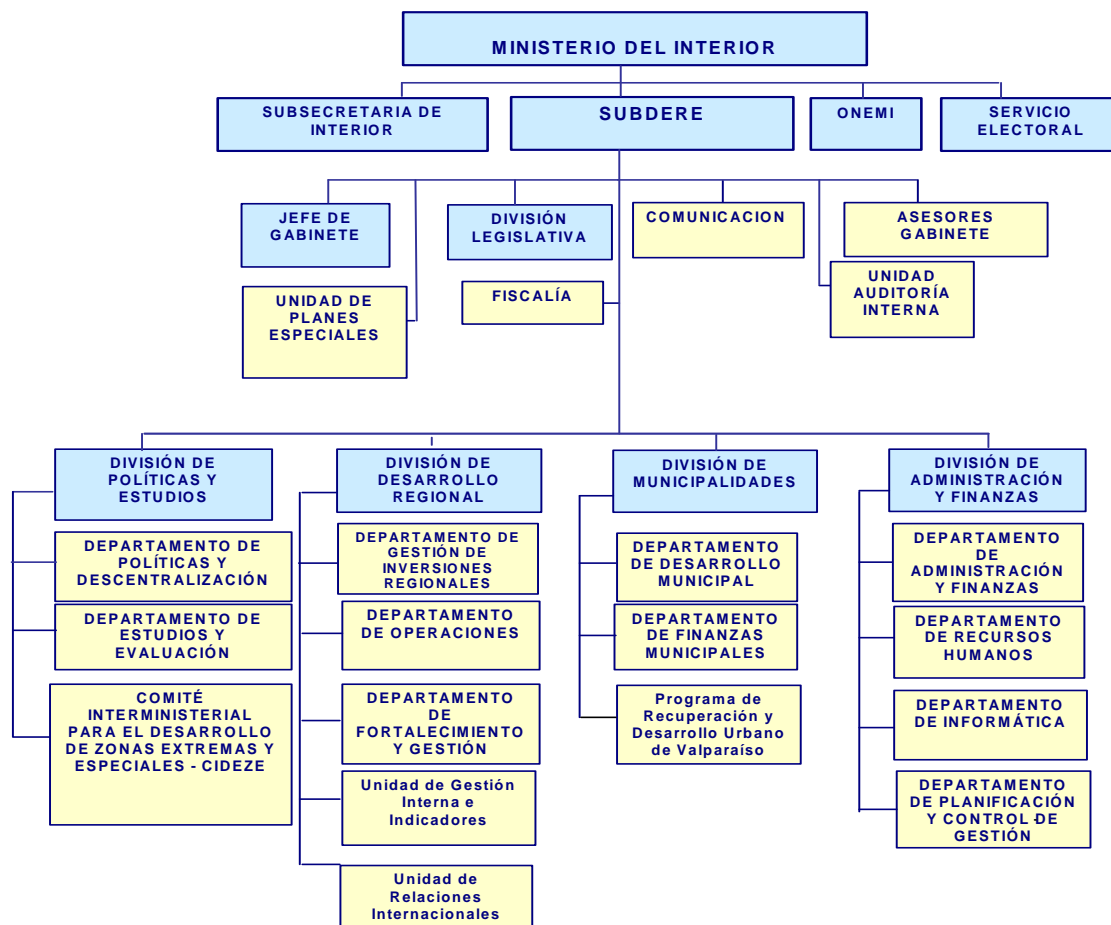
MINISTERIO DEL INTERIOR

SUBSECRETARIA DE INTERIOR

SUBDERE

ONEMI

SERVICIO ELECTORAL

JEFE DE GABINETE

DIVISIÓN LEGISLATIVA

COMUNICACION

ASESORES GABINETE

UNIDAD DE PLANES ESPECIALES

FISCALÍA

UNIDAD AUDITORÍA INTERNA

DIVISIÓN DE POLÍTICAS Y ESTUDIOS

DEPARTAMENTO DE POLÍTICAS Y DESCENTRALIZACIÓN

DEPARTAMENTO DE ESTUDIOS Y EVALUACIÓN

COMITÉ INTERMINISTERIAL PARA EL DESARROLLO DE ZONAS EXTREMAS Y ESPECIALES - CIDEZE

DIVISIÓN DE DESARROLLO REGIONAL

DEPARTAMENTO DE GESTIÓN DE INVERSIONES REGIONALES

DEPARTAMENTO DE OPERACIONES

DEPARTAMENTO DE FORTALECIMIENTO Y GESTIÓN

Unidad de Gestión Interna e Indicadores

Unidad de Relaciones Internacionales

DIVISIÓN DE MUNICIPALIDADES

DEPARTAMENTO DE DESARROLLO MUNICIPAL

DEPARTAMENTO DE FINANZAS MUNICIPALES

Programa de Recuperación y Desarrollo Urbano de Valparaíso

DIVISIÓN DE ADMINISTRACIÓN Y FINANZAS

DEPARTAMENTO DE ADMINISTRACIÓN Y FINANZAS

DEPARTAMENTO DE RECURSOS HUMANOS

DEPARTAMENTO DE INFORMÁTICA

DEPARTAMENTO DE PLANIFICACIÓN Y CONTROL DE GESTIÓN